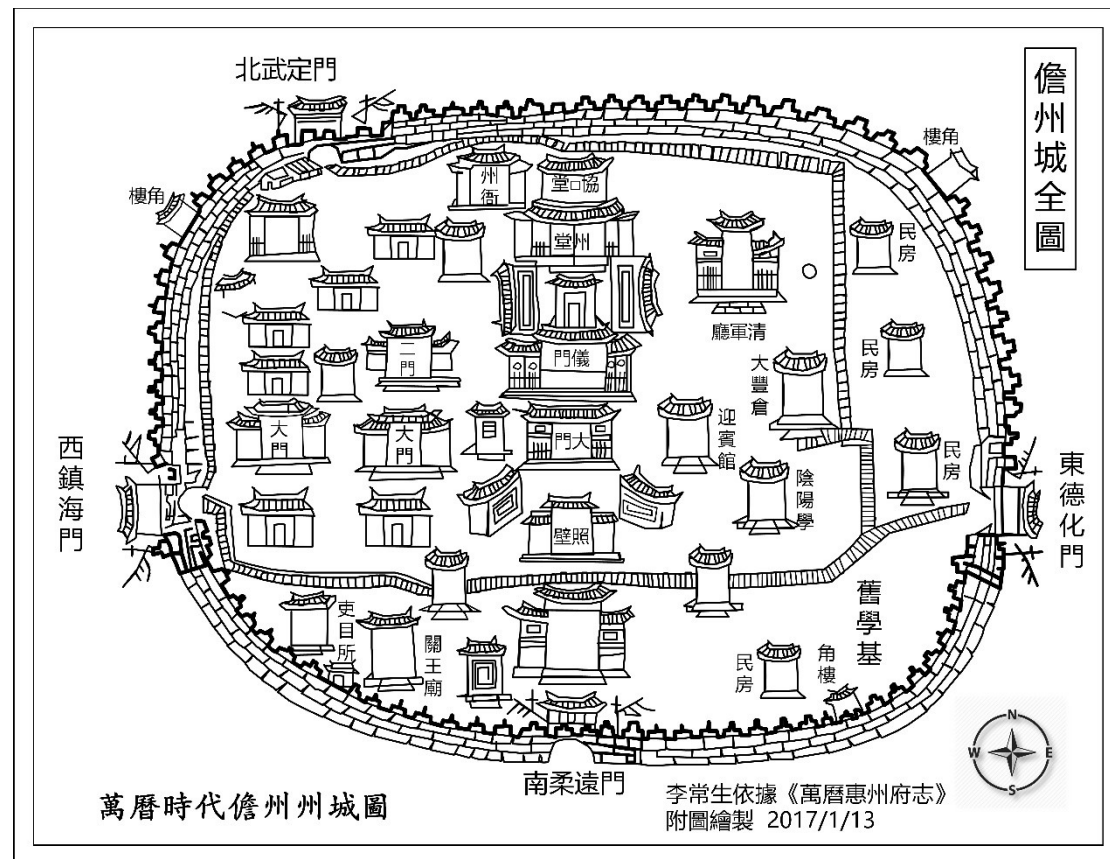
儋州城全圖

北武定門

樓角

州衙

堂協

樓角

堂州

民房

廳軍清

二門

門儀

民房

大豐倉

大門

大門

目

門大

迎賓館

西鎮海門

民房

東德化門

陰陽學

壁照

舊學基

吏目所

關王廟

民房

角樓

N
W
E
S

萬曆時代儋州州城圖

南柔遠門

李常生依據《萬曆惠州府志》附圖繪製 2017/1/13